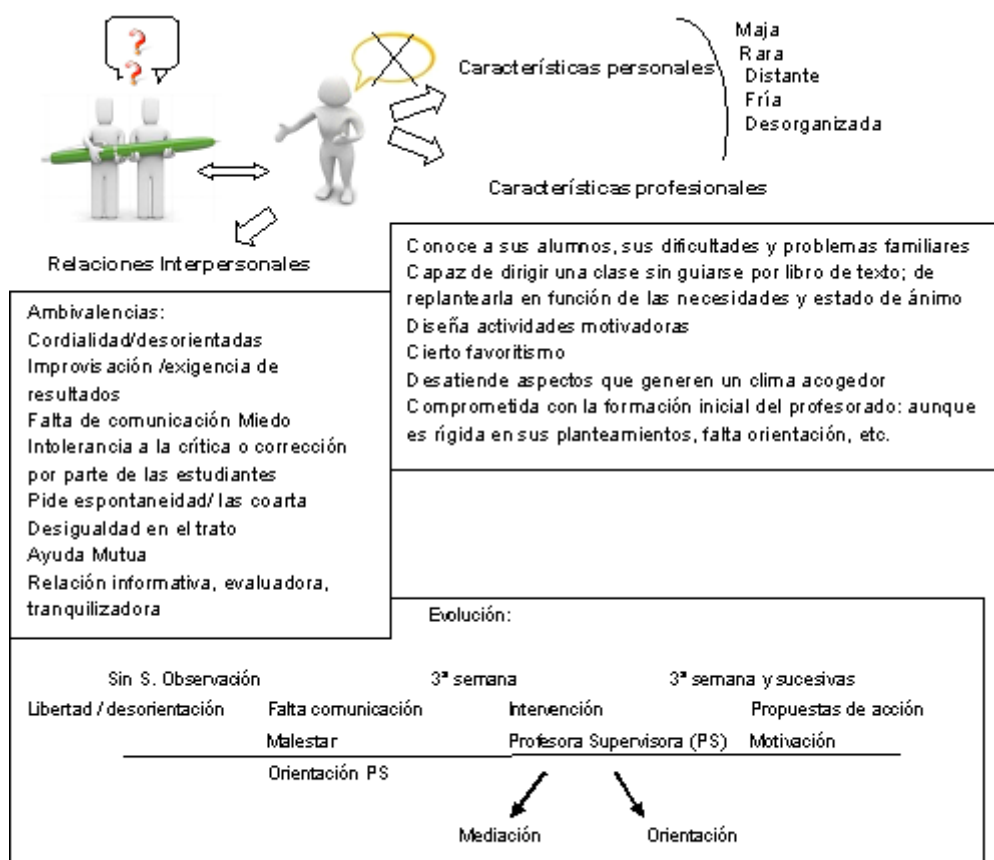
Características personales

Maja
Rara
Distante
Fría
Desorganizada

Características profesionales

Relaciones Interpersonales

Conoce a sus alumnos, sus dificultades y problemas familiares
Capaz de dirigir una clase sin guiarse por libro de texto; de replantearla en función de las necesidades y estado de ánimo
Diseña actividades motivadoras
Cierto favoritismo
Desatiende aspectos que generen un clima acogedor
Comprometida con la formación inicial del profesorado: aunque es rígida en sus planteamientos, falta orientación, etc.

Ambivalencias:
Cordialidad/desorientadas
Improvisación /exigencia de resultados
Falta de comunicación Miedo
Intolerancia a la crítica o corrección por parte de las estudiantes
Pide espontaneidad/ las coarta
Desigualdad en el trato
Ayuda Mutua
Relación informativa, evaluadora, tranquilizadora

Evolución:

Sin S. Observación
Libertad / desorientación
Falta comunicación
Malestar
Orientación PS

3ª semana
Intervención
Profesora Supervisora (PS)

3ª semana y sucesivas
Propuestas de acción
Motivación

Mediación
Orientación